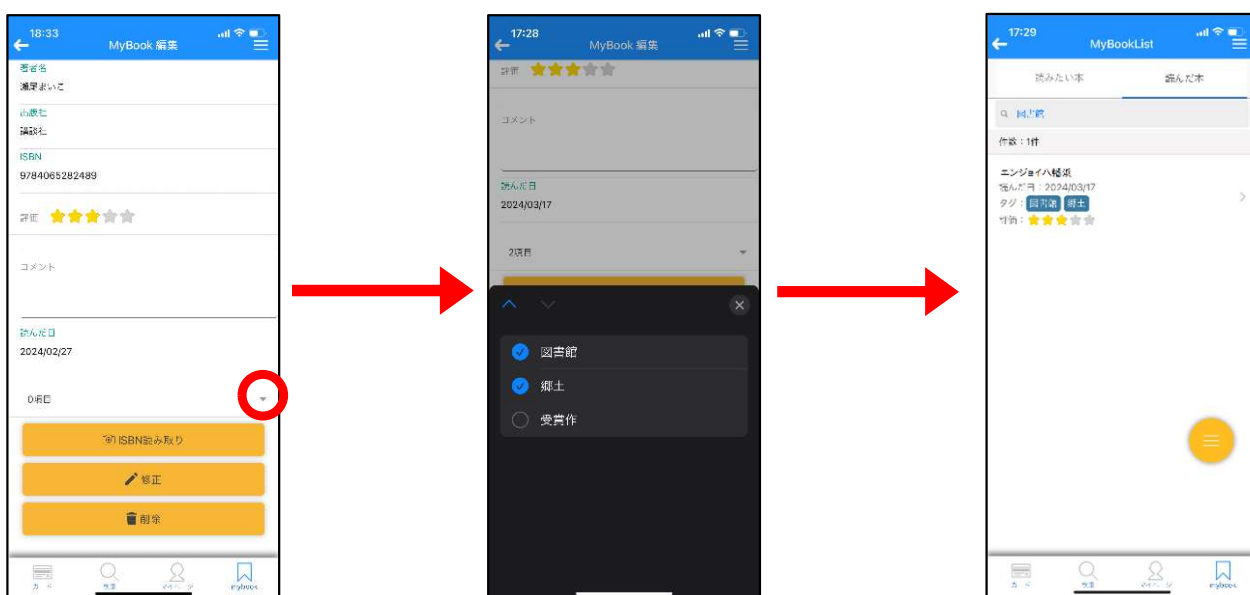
18:33
MyBook 編集
著者名
瀬尾まいこ
出版社
講談社
ISBN
9784065282489
評価
コメント
読んだ日
2024/02/27
0項目
ISBN読み取り
修正
削除
カード
検索
マイページ
mybook

17:28
MyBook 編集
評価
コメント
読んだ日
2024/03/17
2項目
図書館
郷土
受賞作

17:29
MyBookList
読みたい本
読んだ本
図書館
件数：1件
エンジョイ ハ 幡須
読んだ日：2024/03/17
タグ：図書館 郷土
評価：
カード
検索
マイページ
mybook